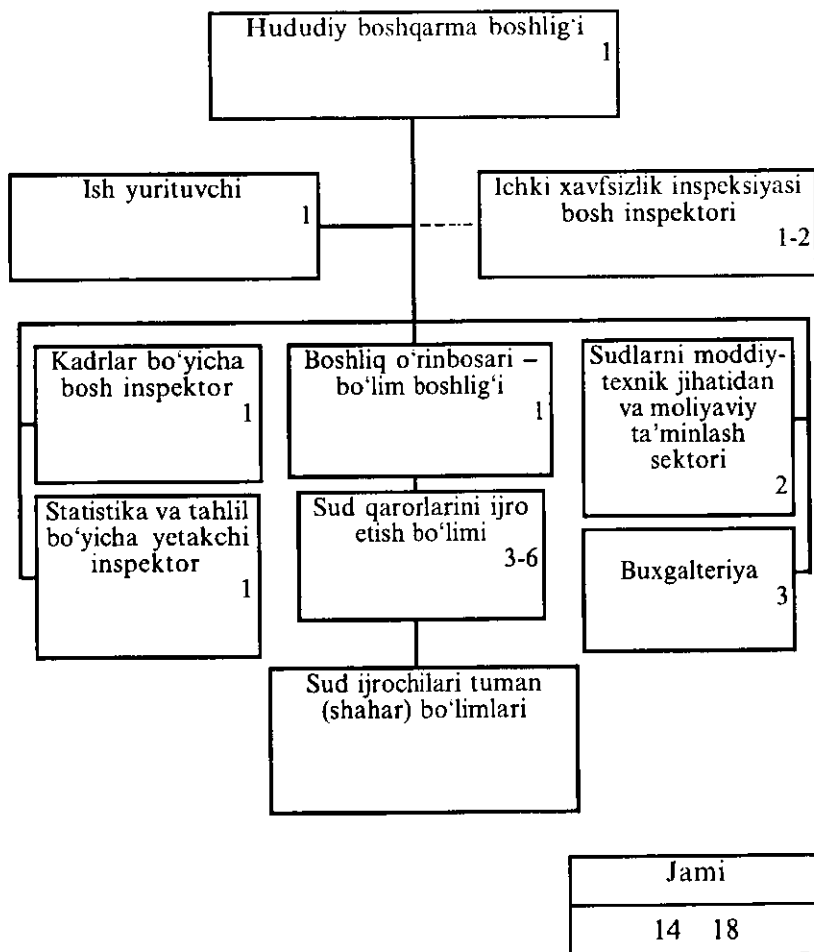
Hududiy boshqarma boshlig'i
1

Ish yurituvchi
1

Ichki xavfsizlik inspeksiyasi bosh inspektori
1-2

Kadrlar bo'yicha bosh inspektor
1

Boshliq o'rinbosari – bo'lim boshlig'i
1

Sudlarni moddiy-texnik jihatidan va moliyaviy ta'minlash sektori
2

Statistika va tahlil bo'yicha yetakchi inspektor
1

Sud qarorlarini ijro etish bo'limi
3-6

Buxgalteriya
3

Sud ijrochilari tuman (shahar) bo'limlari

| Jami |
|---|
| 14 18 |